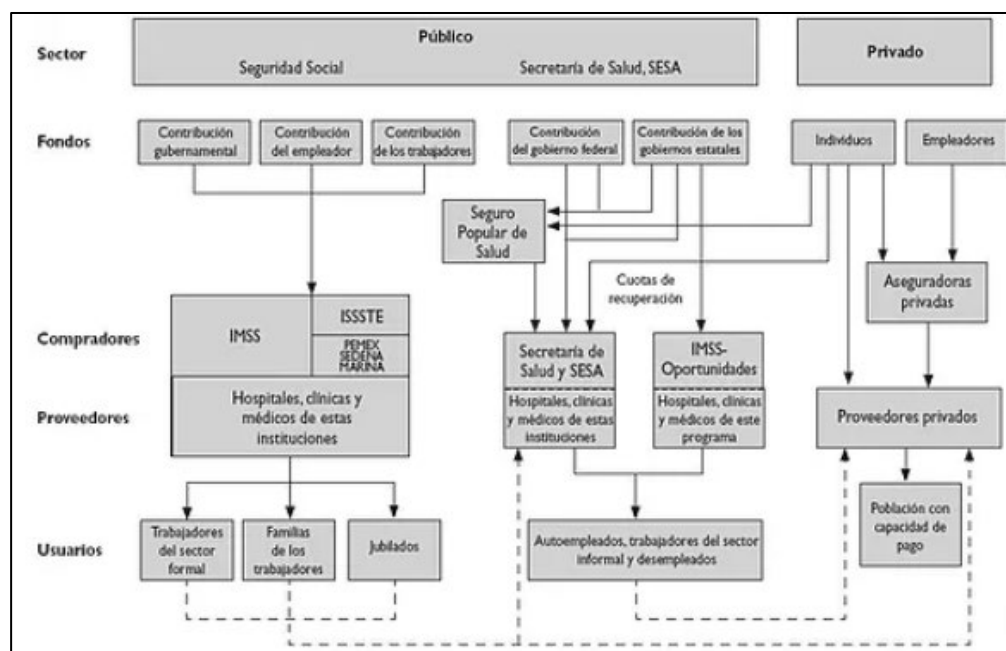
Sector

Público

Seguridad Social

Secretaría de Salud, SESA

Privado

Fondos

Contribución gubernamental

Contribución del empleador

Contribución de los trabajadores

Contribución del gobierno federal

Contribución de los gobiernos estatales

Individuos

Empleadores

Seguro Popular de Salud

Cuotas de recuperación

Aseguradoras privadas

Compradores

IMSS

ISSSTE

PEMEX SEDENA MARINA

Secretaría de Salud y SESA

IMSS-Oportunidades

Proveedores

Hospitales, clínicas y médicos de estas instituciones

Hospitales, clínicas y médicos de estas instituciones

Hospitales, clínicas y médicos de este programa

Proveedores privados

Usuarios

Trabajadores del sector formal

Familias de los trabajadores

Jubilados

Autoempleados, trabajadores del sector informal y desempleados

Población con capacidad de pago